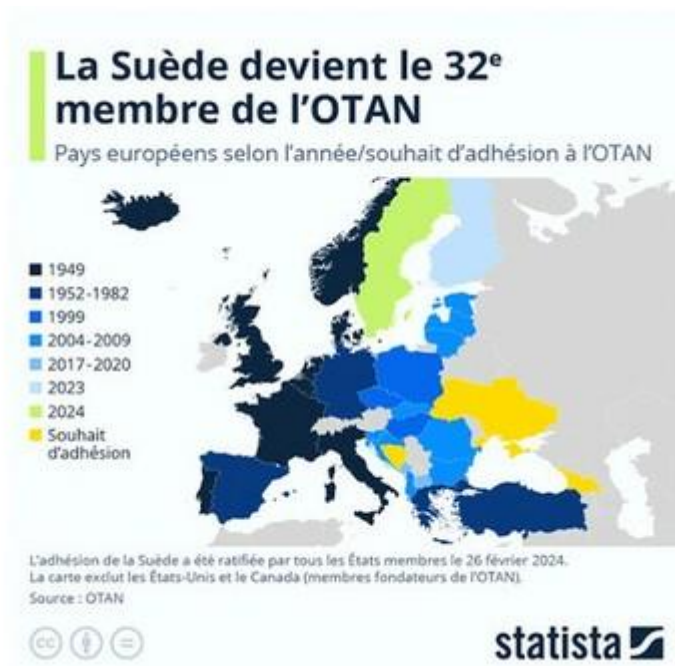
La Suède devient le 32$^e$ membre de l'OTAN

Pays européens selon l'année/souhait d'adhésion à l'OTAN

1949
1952-1982
1999
2004-2009
2017-2020
2023
2024
Souhait d'adhésion

L'adhésion de la Suède a été ratifiée par tous les États membres le 26 février 2024.
La carte exclut les États-Unis et le Canada (membres fondateurs de l'OTAN).
Source : OTAN

statista